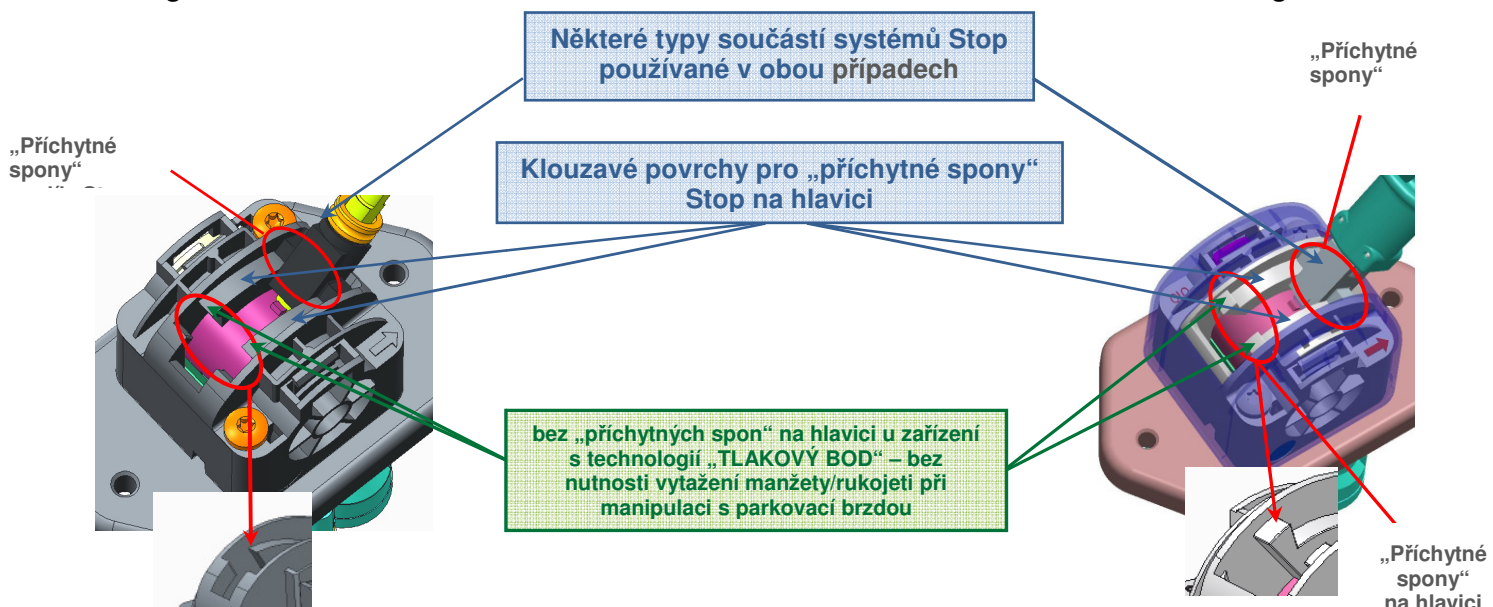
Některé typy součástí systémů Stop používané v obou případech

„Příchytné spony“

„Příchytné spony“

Klouzavé povrchy pro „příchytné spony“ Stop na hlavici

bez „příchytných spon“ na hlavici u zařízení s technologií „TLAKOVÝ BOD“ – bez nutnosti vytažení manžety/rukojeti při manipulaci s parkovací brzdou

„Příchytné spony“ na hlavici